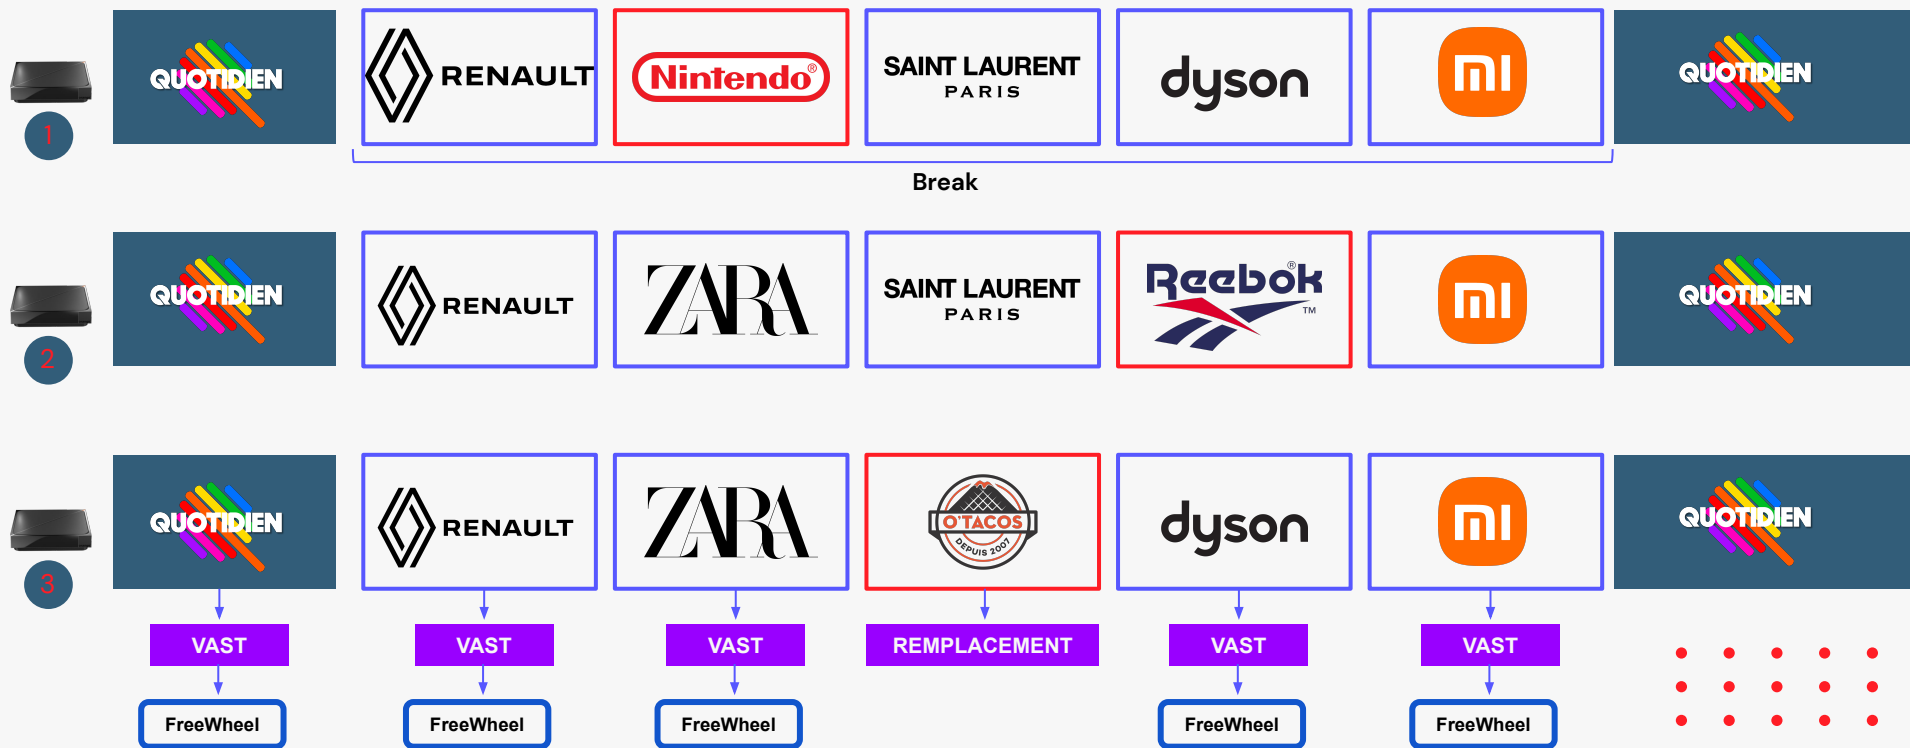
1 QUOTIDIEN RENAULT Nintendo® SAINT LAURENT PARIS dyson mi QUOTIDIEN

Break

2 QUOTIDIEN RENAULT ZARA SAINT LAURENT PARIS Reebok® ™ mi QUOTIDIEN

3 QUOTIDIEN RENAULT ZARA O'TACOS DEPUIS 2007 dyson mi QUOTIDIEN

VAST VAST VAST REMPLACEMENT VAST VAST

FreeWheel FreeWheel FreeWheel FreeWheel FreeWheel